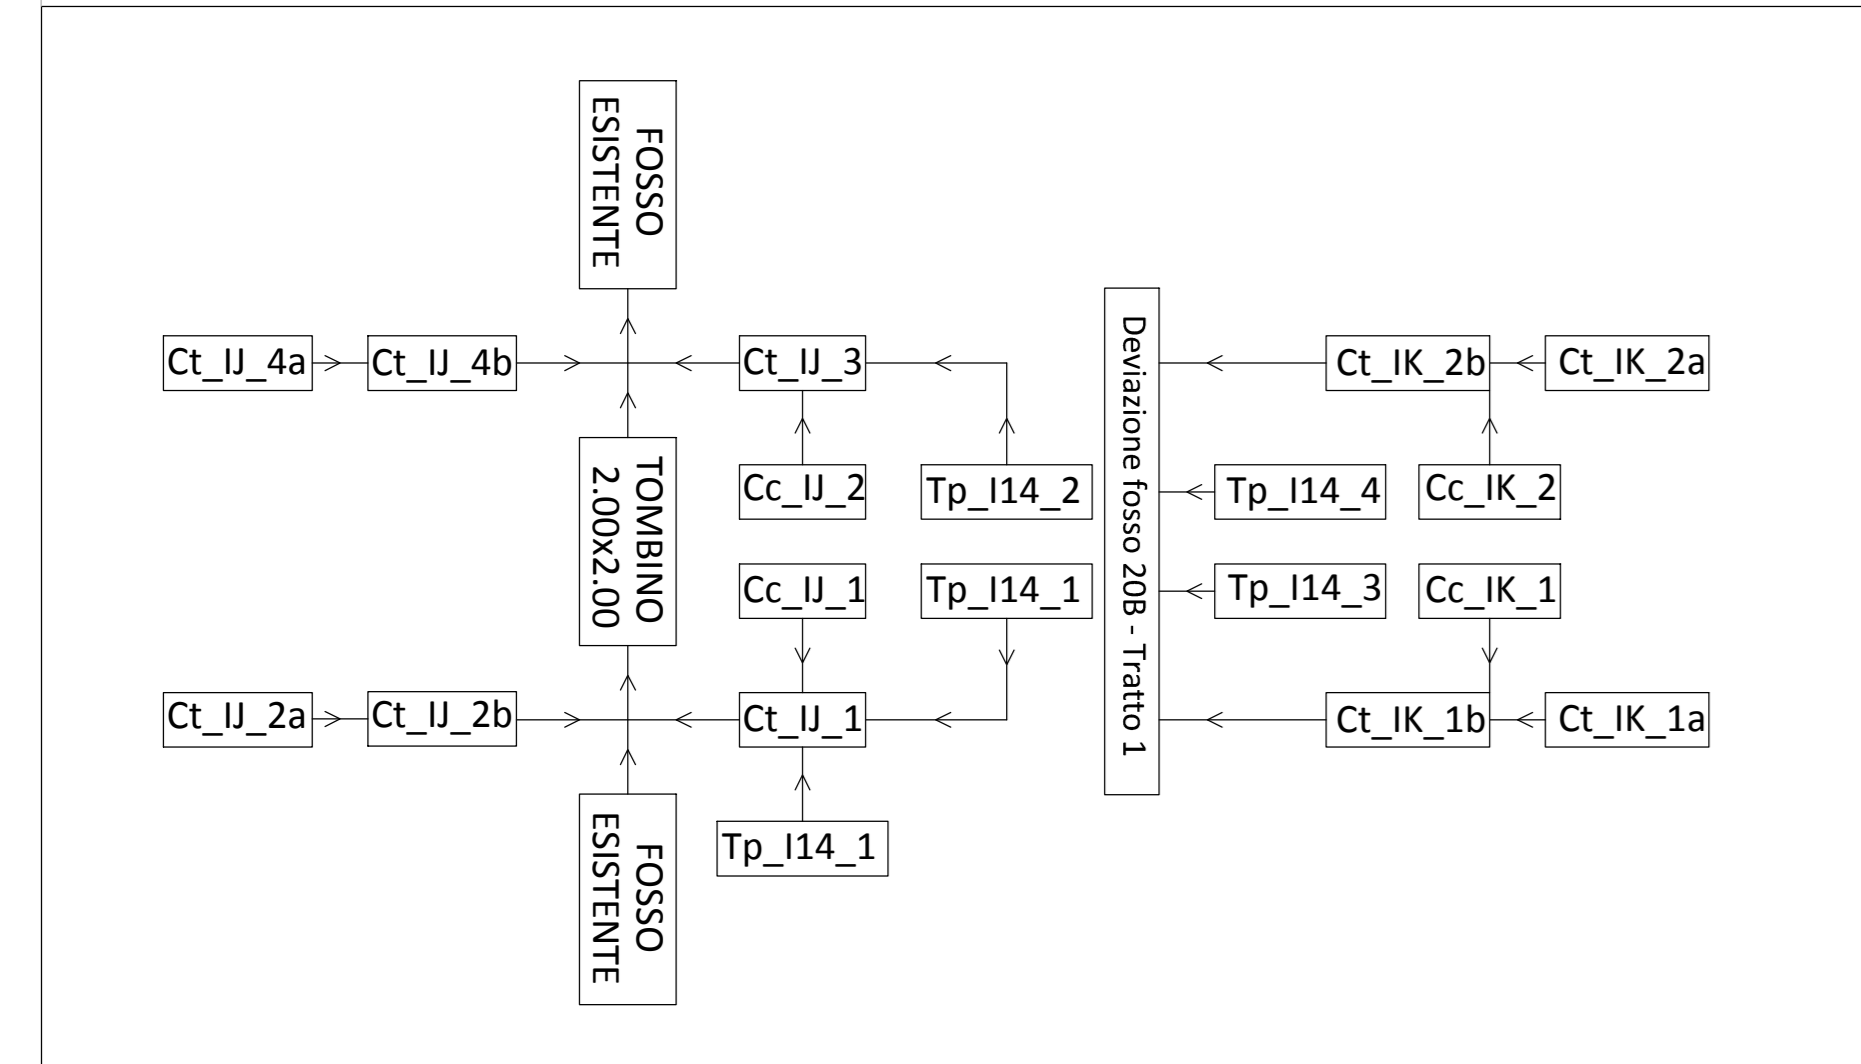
FOSSO ESISTENTE

Ct_IJ_4a

Ct_IJ_4b

Ct_IJ_3

Deviazione fosso 20B - Tratto 1

Ct_IK_2b

Ct_IK_2a

TOMBINO 2.00x2.00

Cc_IJ_2

Tp_I14_2

Tp_I14_4

Cc_IK_2

Cc_IJ_1

Tp_I14_1

Tp_I14_3

Cc_IK_1

Ct_IJ_2a

Ct_IJ_2b

Ct_IJ_1

Ct_IK_1b

Ct_IK_1a

Tp_I14_1

FOSSO ESISTENTE